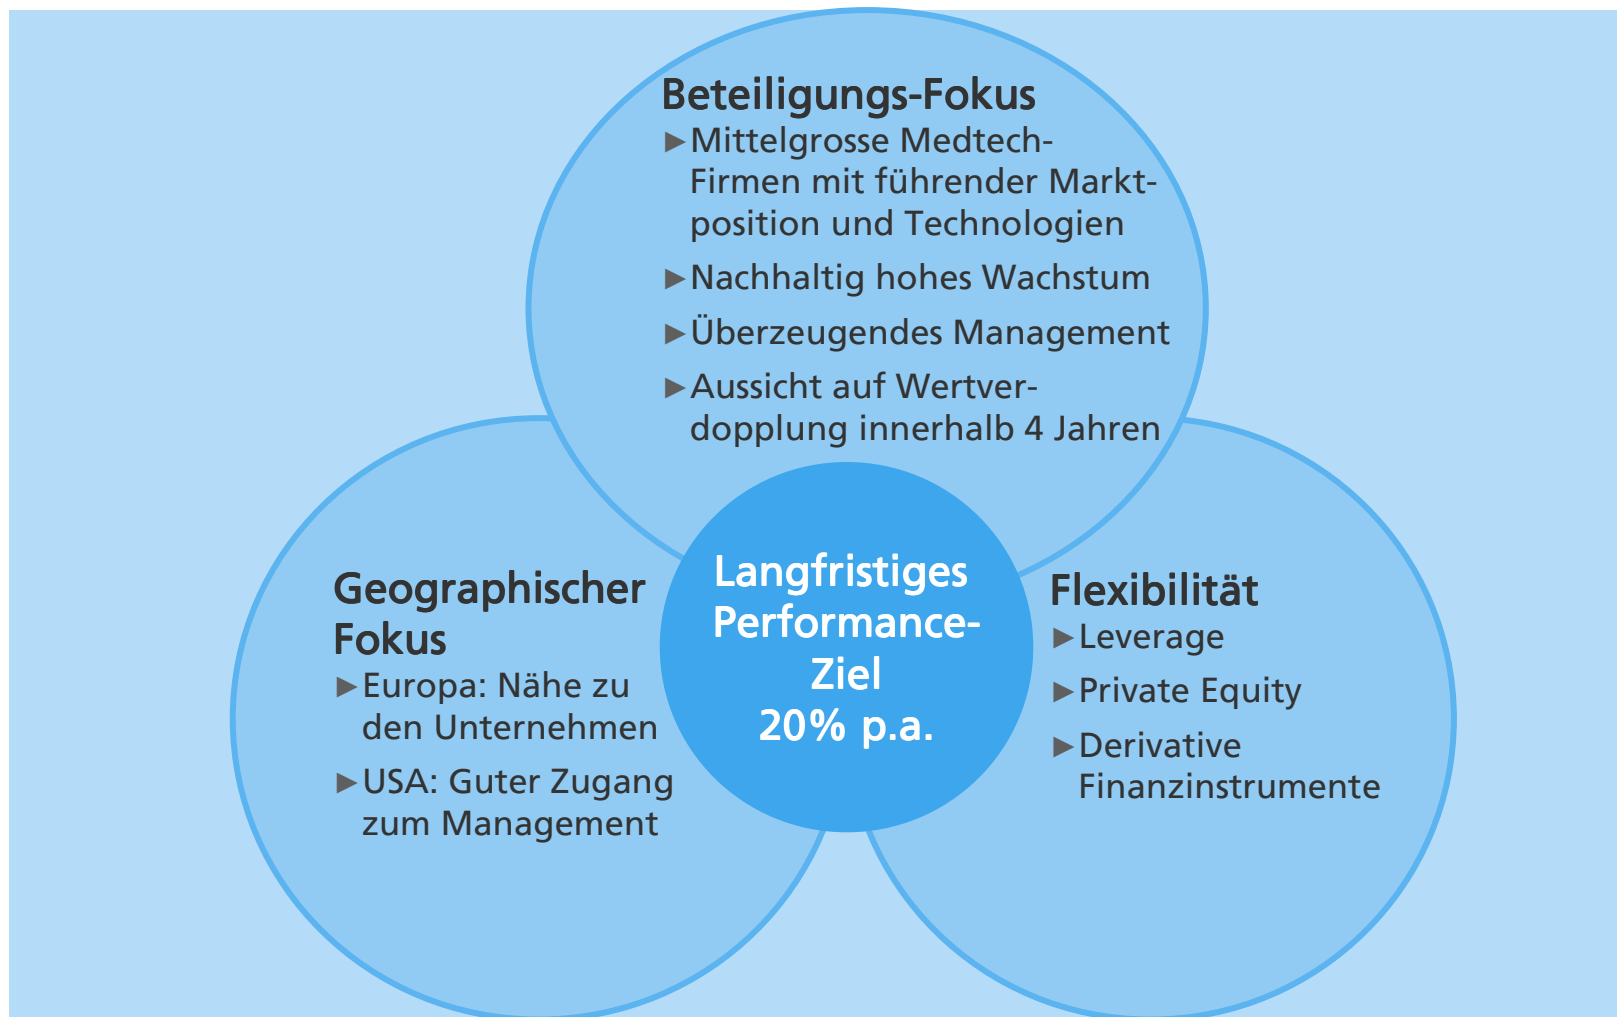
Beteiligungs-Fokus

► Mittelgrosse Medtech-Firmen mit führender Marktposition und Technologien

► Nachhaltig hohes Wachstum

► Überzeugendes Management

► Aussicht auf Wertverdopplung innerhalb 4 Jahren

Geographischer Fokus

► Europa: Nähe zu den Unternehmen

► USA: Guter Zugang zum Management

Langfristiges Performance-Ziel 20% p.a.

Flexibilität

► Leverage

► Private Equity

► Derivative Finanzinstrumente